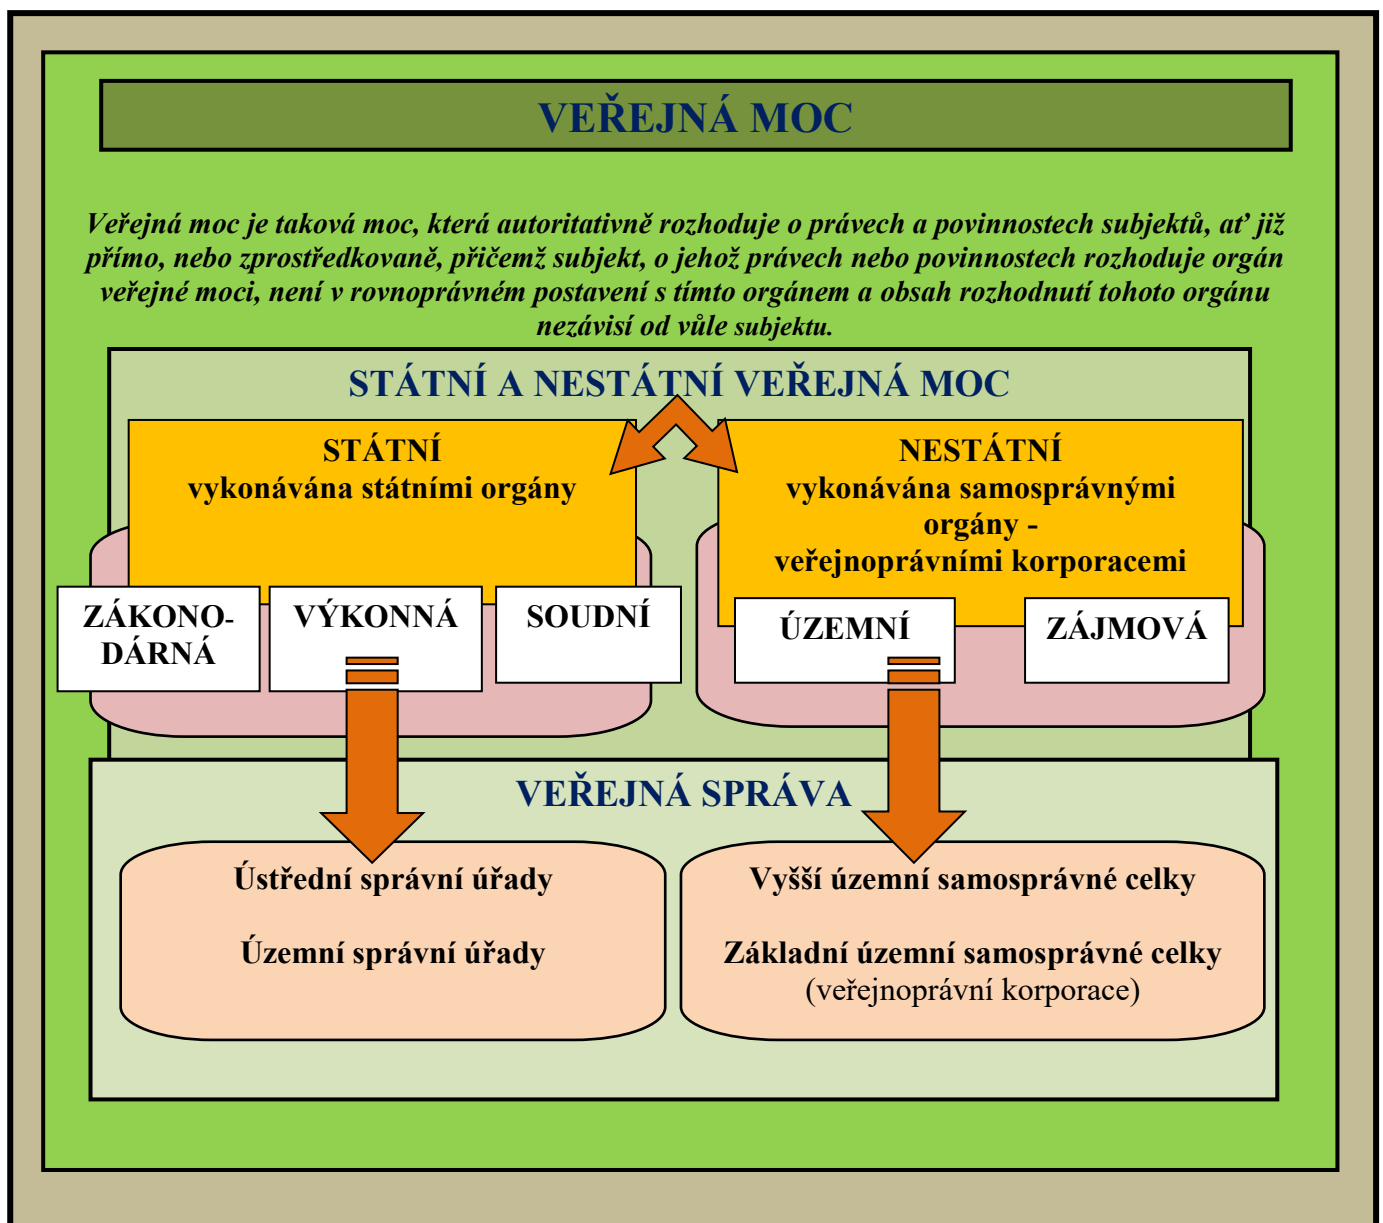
VEŘEJNÁ MOC

Veřejná moc je taková moc, která autoritativně rozhoduje o právech a povinnostech subjektů, ať již přímo, nebo zprostředkovaně, přičemž subjekt, o jehož právech nebo povinnostech rozhoduje orgán veřejné moci, není v rovnoprávném postavení s tímto orgánem a obsah rozhodnutí tohoto orgánu nezávisí od vůle subjektu.

STÁTNÍ A NESTÁTNÍ VEŘEJNÁ MOC

STÁTNÍ
vykonávána státními orgány

NESTÁTNÍ
vykonávána samosprávnými orgány - veřejnoprávními korporacemi

ZÁKONODÁRNÁ

VÝKONNÁ

SOUDNÍ

ÚZEMNÍ

ZÁJMOVÁ

VEŘEJNÁ SPRÁVA

Ústřední správní úřady

Územní správní úřady

Vyšší územní samosprávné celky

Základní územní samosprávné celky
(veřejnoprávní korporace)